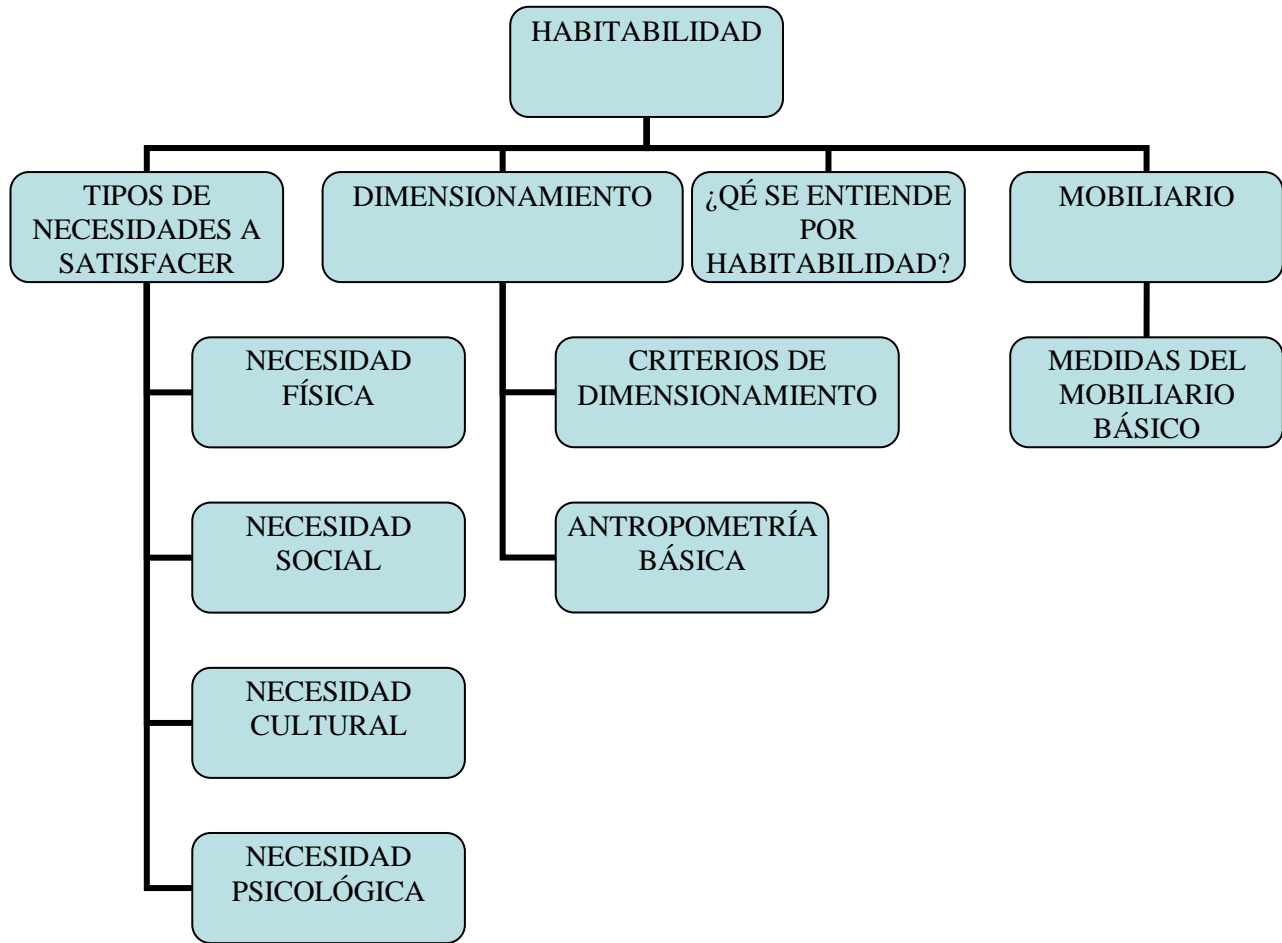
HABITABILIDAD

TIPOS DE NECESIDADES A SATISFACER

NECESIDAD FÍSICA

NECESIDAD SOCIAL

NECESIDAD CULTURAL

NECESIDAD PSICOLÓGICA

DIMENSIONAMIENTO

CRITERIOS DE DIMENSIONAMIENTO

ANTROPOMETRÍA BÁSICA

¿QÉ SE ENTIENDE POR HABITABILIDAD?

MOBILIARIO

MEDIDAS DEL MOBILIARIO BÁSICO